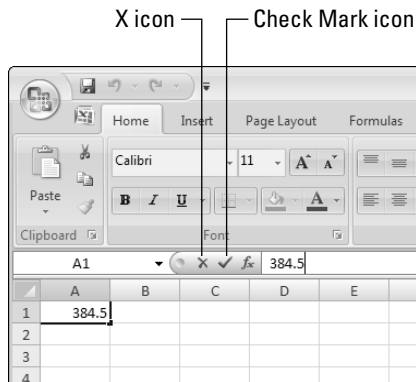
X icon

Check Mark icon

Home Insert Page Layout Formulas

Calibri 11 $A^{\hat{}}$ $A^{\check{}}$

Paste

B I U A

Clipboard Font

A1 × ✓ $f_x$ 384.5

| | A | B | C | D | E |
|---|---|---|---|---|---|
| 1 | 384.5 | | | | |
| 2 | | | | | |
| 3 | | | | | |
| 4 | | | | | |